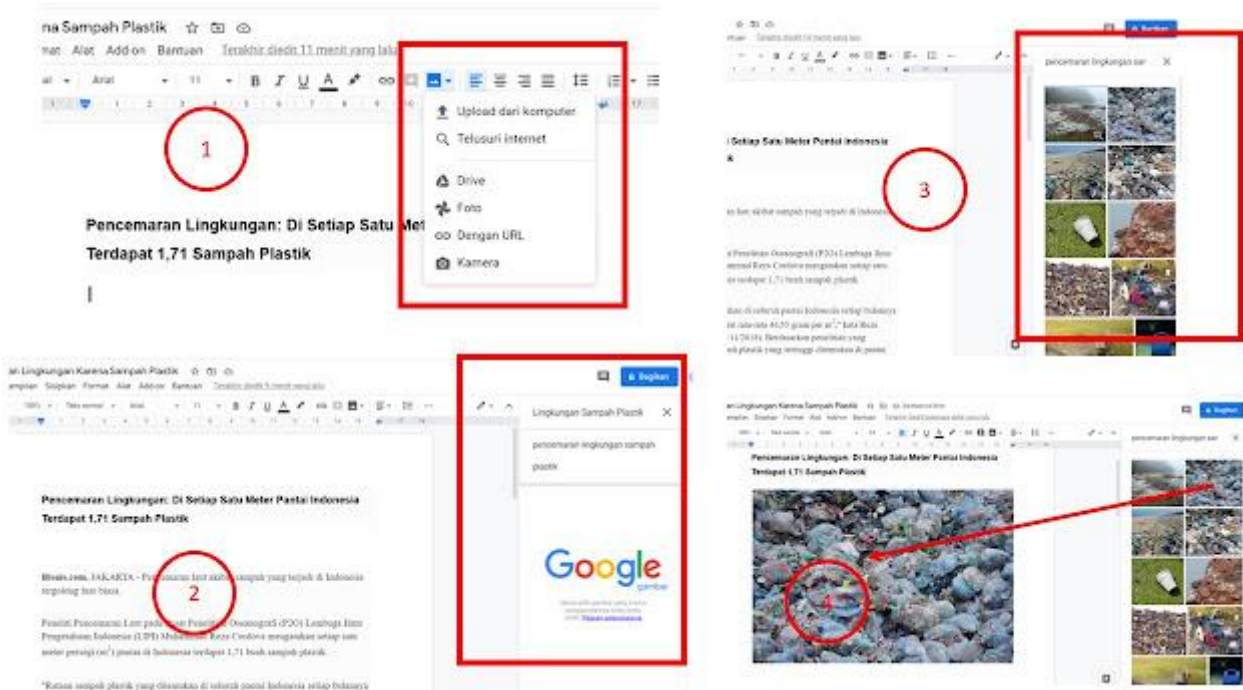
na Sampah Plastik

nat Alat Add-on Bantuan Terakhir diedit 11 menit yang lalu

Arial 11

Upload dari komputer
Telusuri internet
Drive
Foto
Dengan URL
Kamera

1

Pencemaran Lingkungan: Di Setiap Satu Meter Terdapat 1,71 Sampah Plastik

3

pencemaran lingkungan san

i Setiap Satu Meter Pantai Indonesia

an Lingkungan Karena Sampah Plastik

Lingkungan Sampah Plastik

pencemaran lingkungan sampah plastik

Bagikan

Pencemaran Lingkungan: Di Setiap Satu Meter Pantai Indonesia Terdapat 1,71 Sampah Plastik

2

Google
gambar

Peneliti Pencemaran Laut pada Pusat Penelitian Oseanografi (P2O) Lembaga Ilmu Pengetahuan Indonesia (LIPI) Muhammad Reza Cordova mengatakan setiap satu meter persegi $(m^2)$ pantai di Indonesia terdapat 1,71 buah sampah plastik.

Pencemaran Lingkungan: Di Setiap Satu Meter Pantai Indonesia Terdapat 1,71 Sampah Plastik

pencemaran lingkungan san

4